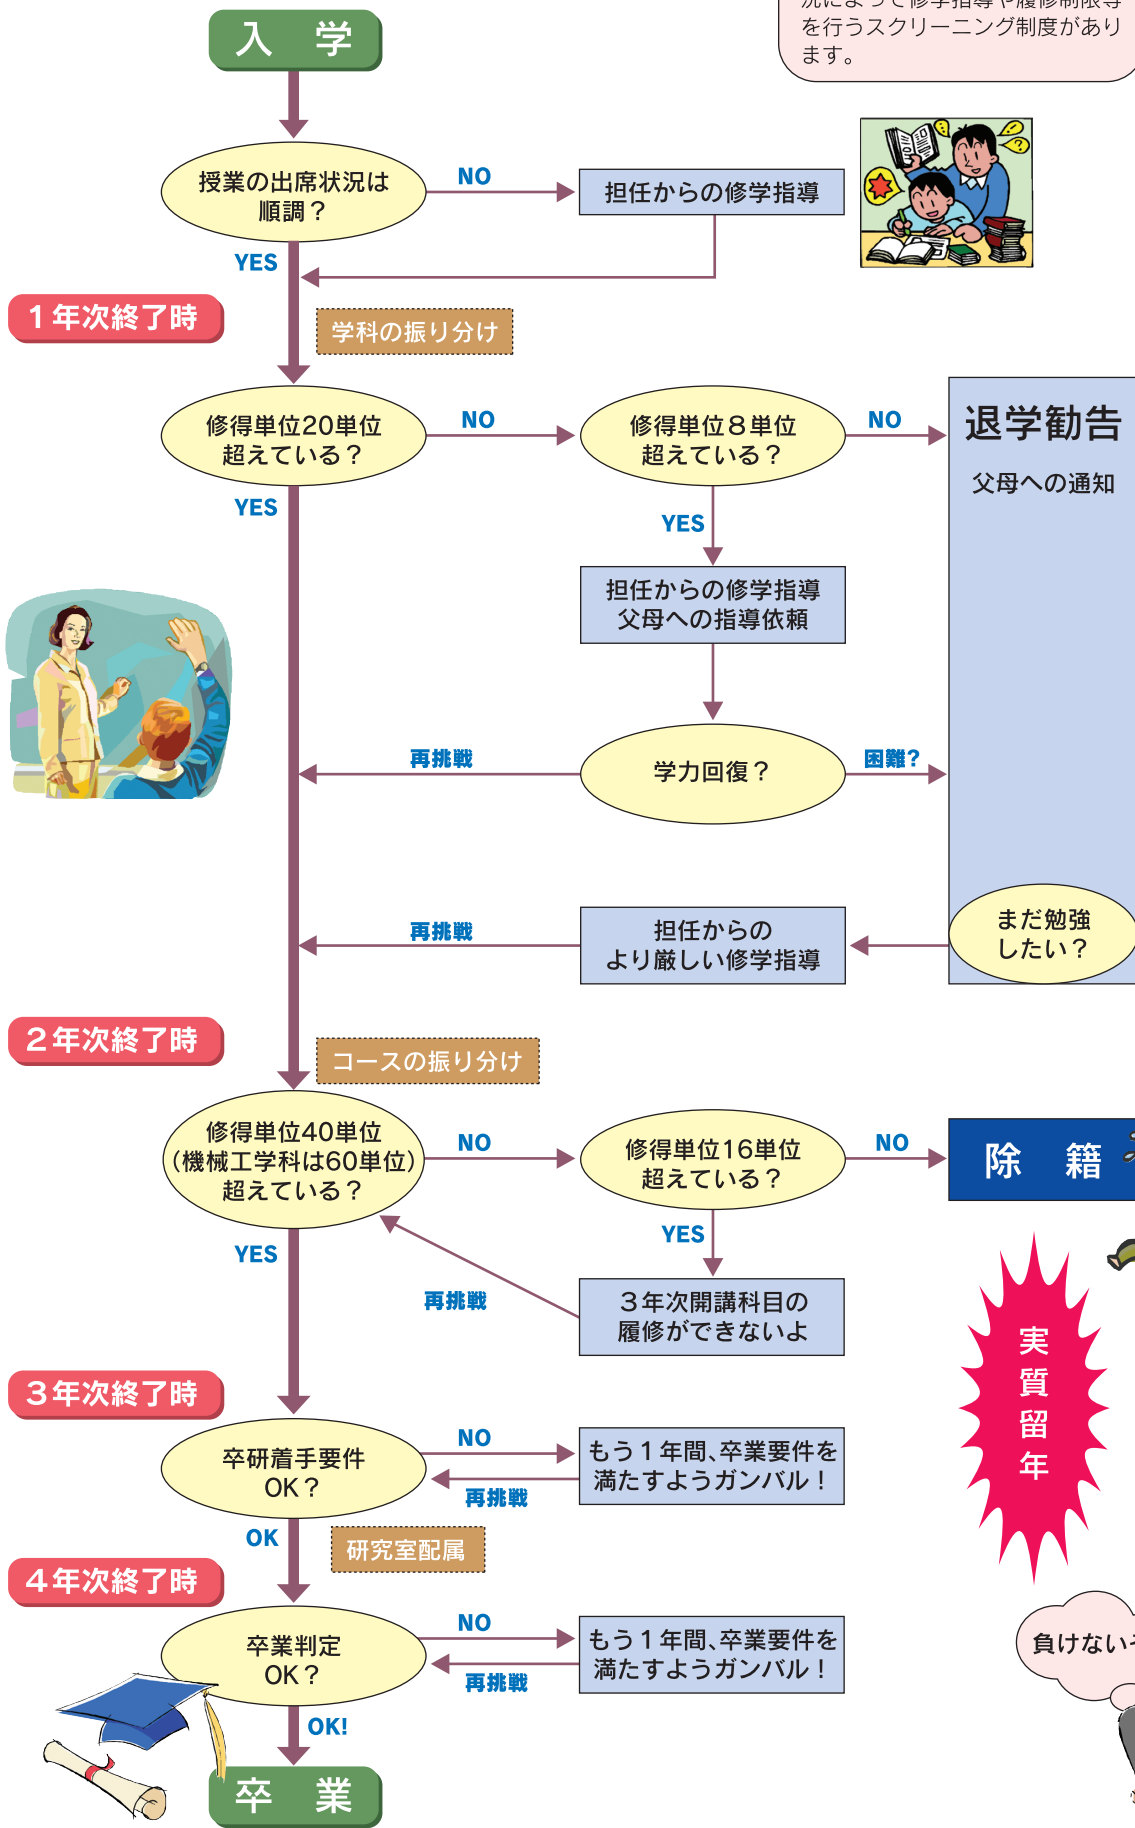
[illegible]を行うスクリーニング制度があります。

入　学

授業の出席状況は順調？

NO

担任からの修学指導

YES

1年次終了時

学科の振り分け

修得単位20単位超えている？

NO

修得単位８単位超えている？

NO

退学勧告

父母への通知

YES

YES

担任からの修学指導
父母への指導依頼

再挑戦

学力回復？

困難？

再挑戦

担任からのより厳しい修学指導

まだ勉強したい？

2年次終了時

コースの振り分け

修得単位40単位（機械工学科は60単位）超えている？

NO

修得単位16単位超えている？

NO

除　籍

YES

YES

再挑戦

３年次開講科目の履修ができないよ

実質留年

3年次終了時

卒研着手要件OK？

NO

もう１年間、卒業要件を満たすようガンバル！

再挑戦

OK

研究室配属

4年次終了時

卒業判定OK？

NO

もう１年間、卒業要件を満たすようガンバル！

再挑戦

負けない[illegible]

OK!

卒　業